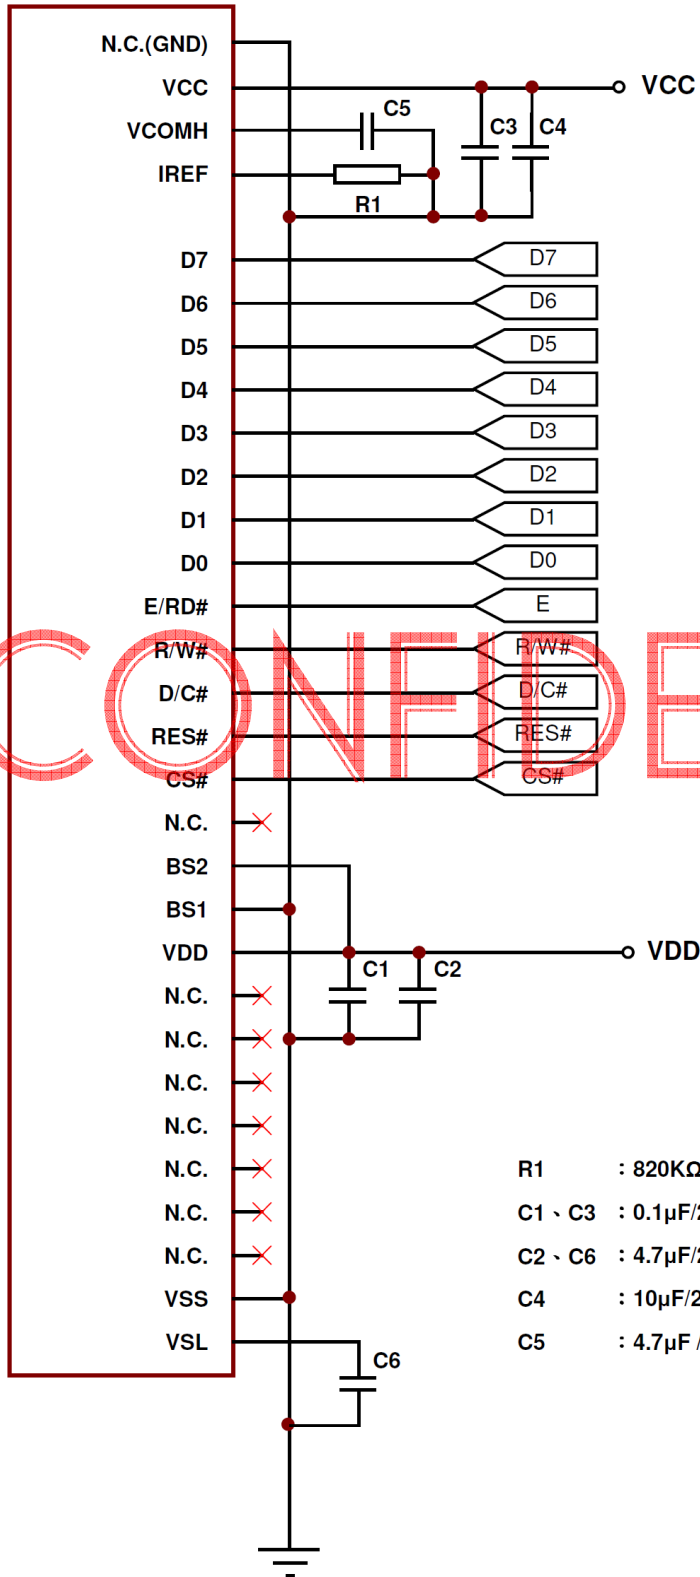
N.C.(GND)
VCC
VCOMH
IREF
D7
D6
D5
D4
D3
D2
D1
D0
E/RD#
R/W#
D/C#
RES#
CS#
N.C.
BS2
BS1
VDD
N.C.
N.C.
N.C.
N.C.
N.C.
N.C.
N.C.
VSS
VSL

C5
R1
C3
C4
VCC

D7
D6
D5
D4
D3
D2
D1
D0
E
R/W#
D/C#
RES#
CS#

CONFIDE

C1
C2
VDD
C6

R1 : 820KΩ
C1、C3 : 0.1μF/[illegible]
C2、C6 : 4.7μF/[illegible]
C4 : 10μF/2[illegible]
C5 : 4.7μF /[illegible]